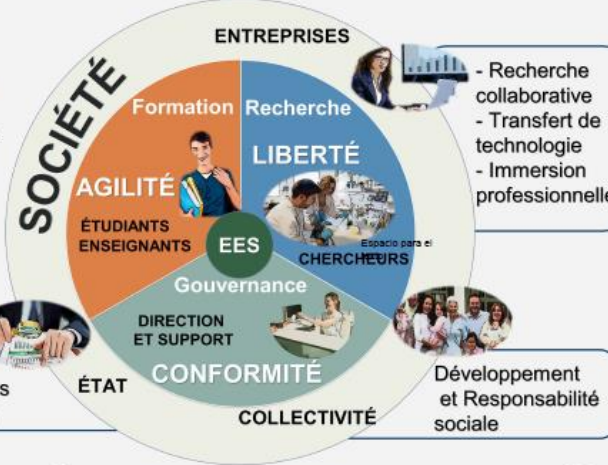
SOCIÉTÉ

ENTREPRISES

- Recherche collaborative
- Transfert de technologie
- Immersion professionnelle

Formation

Recherche

AGILITÉ

LIBERTÉ

ÉTUDIANTS ENSEIGNANTS

EES

Espacio para el

CHERCHEURS

Gouvernance

DIRECTION ET SUPPORT

CONFORMITÉ

s

ÉTAT

COLLECTIVITÉ

Développement et Responsabilité sociale